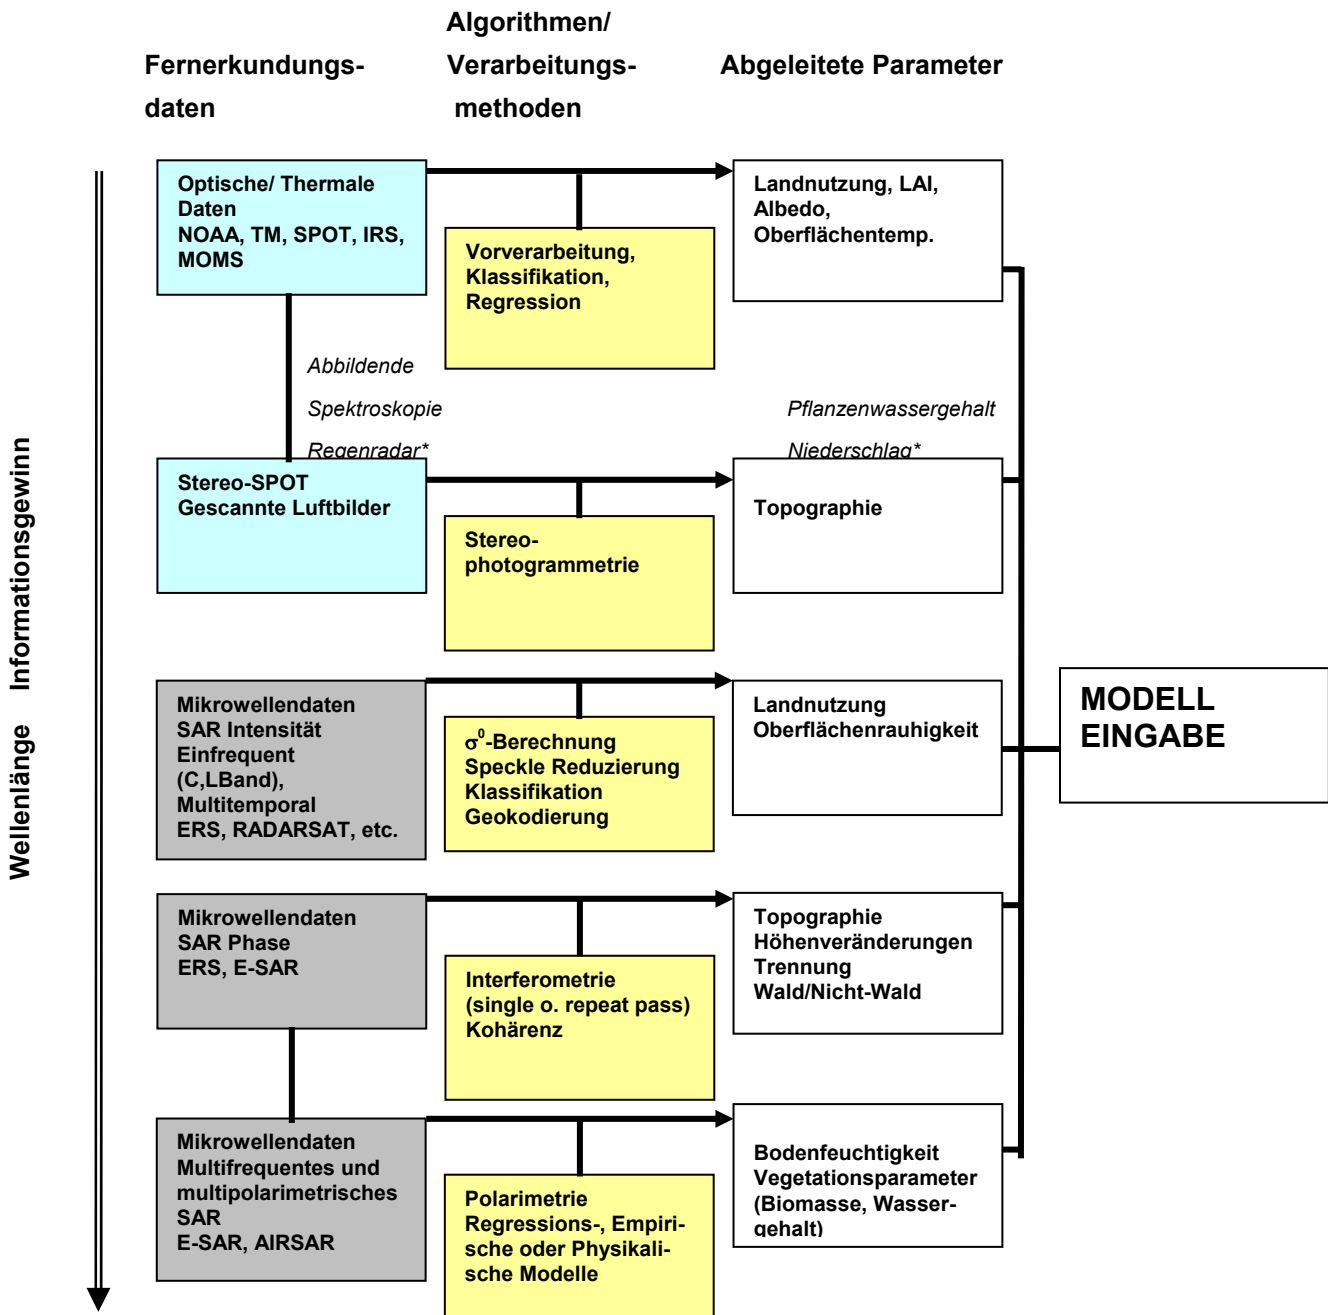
Fernerkundungsdaten

Algorithmen/ Verarbeitungsmethoden

Abgeleitete Parameter

Optische/ Thermale Daten
NOAA, TM, SPOT, IRS, MOMS

Vorverarbeitung, Klassifikation, Regression

Landnutzung, LAI, Albedo, Oberflächentemp.

Abbildende Spektroskopie Regenradar*

Pflanzenwassergehalt Niederschlag*

Stereo-SPOT
Gescannte Luftbilder

Stereophotogrammetrie

Topographie

Mikrowellendaten
SAR Intensität
Einfrequent (C,LBand),
Multitemporal
ERS, RADARSAT, etc.

$\sigma^0$-Berechnung
Speckle Reduzierung
Klassifikation
Geokodierung

Landnutzung
Oberflächenrauhigkeit

MODELL EINGABE

Mikrowellendaten
SAR Phase
ERS, E-SAR

Interferometrie (single o. repeat pass)
Kohärenz

Topographie
Höhenveränderungen
Trennung Wald/Nicht-Wald

Mikrowellendaten
Multifrequentes und multipolarimetrisches SAR
E-SAR, AIRSAR

Polarimetrie
Regressions-, Empirische oder Physikalische Modelle

Bodenfeuchtigkeit
Vegetationsparameter (Biomasse, Wassergehalt)

Wellenlänge Informationsgewinn